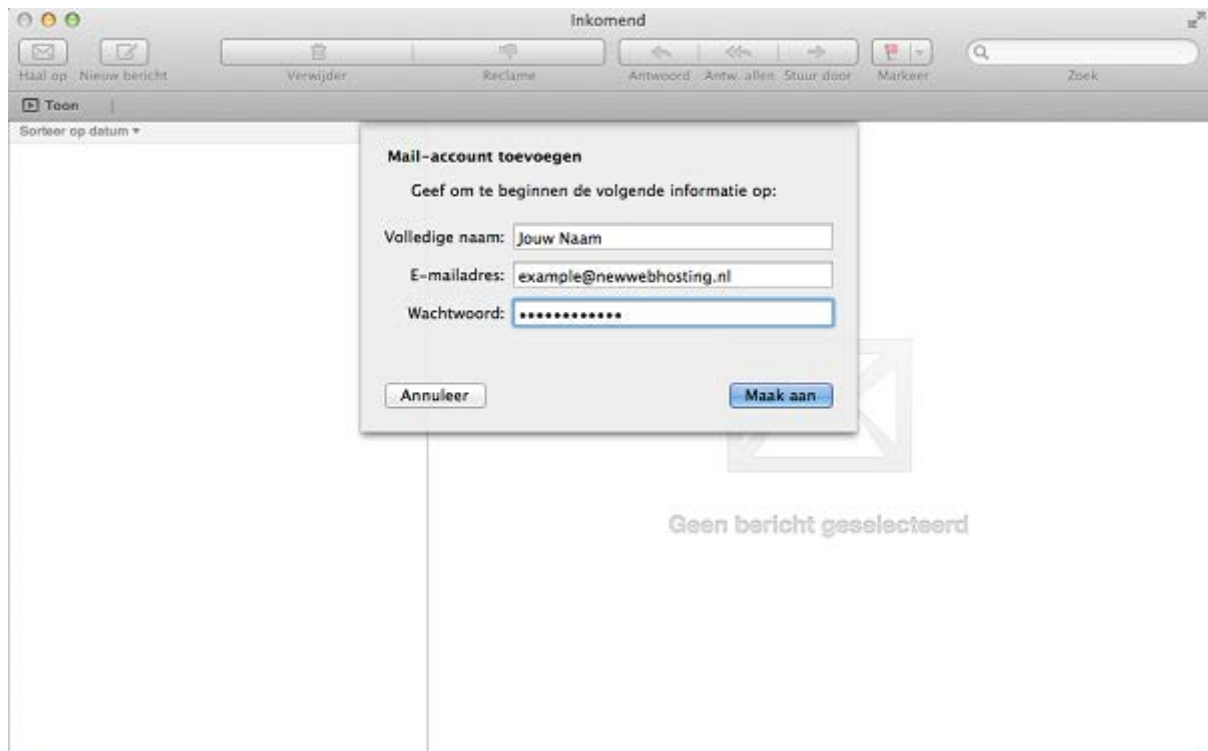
Inkomend

Haal op Nieuw bericht Verwijder Reclame Antwoord Antw. allen Stuur door Markeer Zoek

Toon

Sorteer op datum

Mail-account toevoegen

Geef om te beginnen de volgende informatie op:

Volledige naam: Jouw Naam

E-mailadres: example@newwebhosting.nl

Wachtwoord: ••••••••••••

Annuleer

Maak aan

Geen bericht geselecteerd